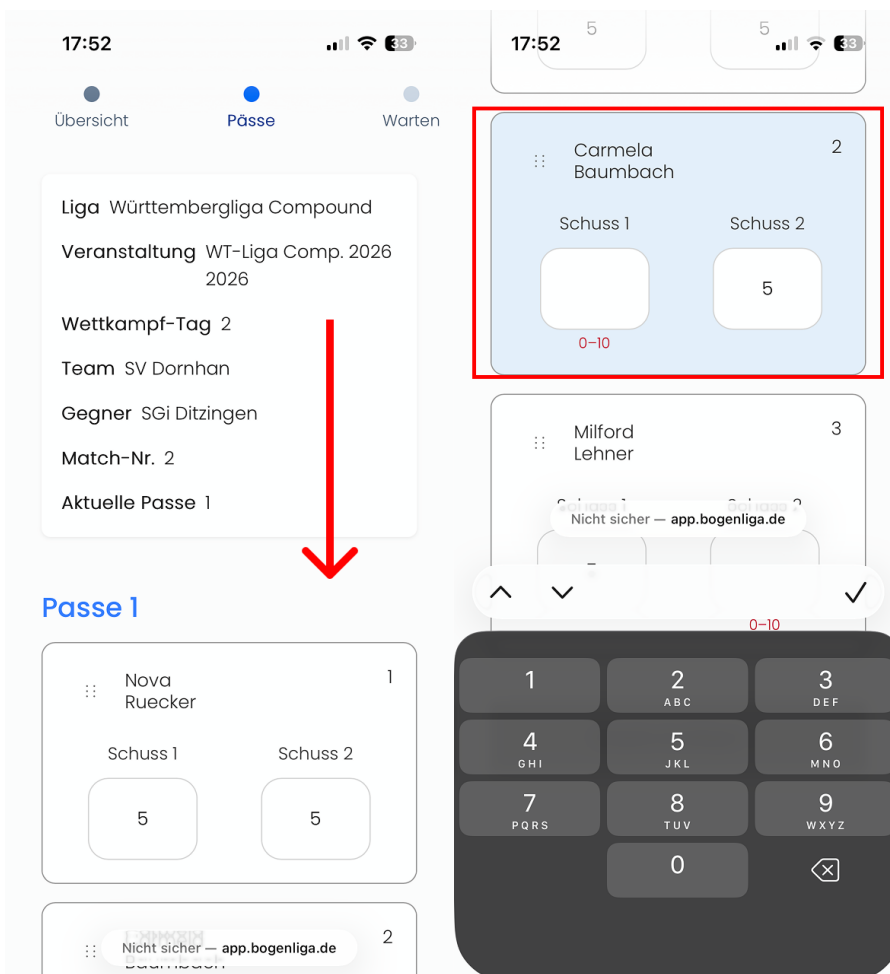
17:52

33

Übersicht

Pässe

Warten

Liga Württembergliga Compound

Veranstaltung WT-Liga Comp. 2026 2026

Wettkampf-Tag 2

Team SV Dornhan

Gegner SGi Ditzingen

Match-Nr. 2

Aktuelle Passe 1

Passe 1

Nova Ruecker

1

Schuss 1

Schuss 2

5

5

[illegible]

2

Nicht sicher — app.bogenliga.de

17:52

33

5

5

Carmela Baumbach

2

Schuss 1

Schuss 2

5

0–10

Milford Lehner

3

Nicht sicher — app.bogenliga.de

0–10

1

2
ABC

3
DEF

4
GHI

5
JKL

6
MNO

7
PQRS

8
TUV

9
WXYZ

0